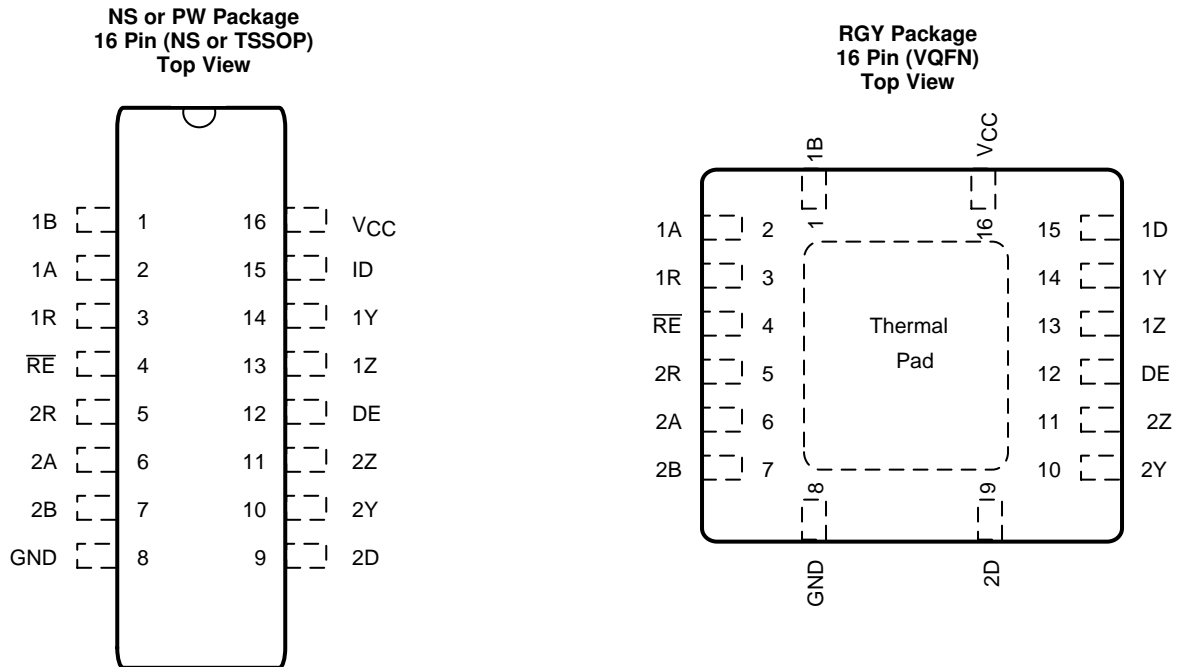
NS or PW Package
16 Pin (NS or TSSOP)
Top View

1B 1
1A 2
1R 3
$\overline{RE}$ 4
2R 5
2A 6
2B 7
GND 8

16 $V_{CC}$
15 ID
14 1Y
13 1Z
12 DE
11 2Z
10 2Y
9 2D

RGY Package
16 Pin (VQFN)
Top View

1B
1
VCC
16

1A 2
1R 3
$\overline{RE}$ 4
2R 5
2A 6
2B 7

Thermal
Pad

15 1D
14 1Y
13 1Z
12 DE
11 2Z
10 2Y

8
GND
9
2D